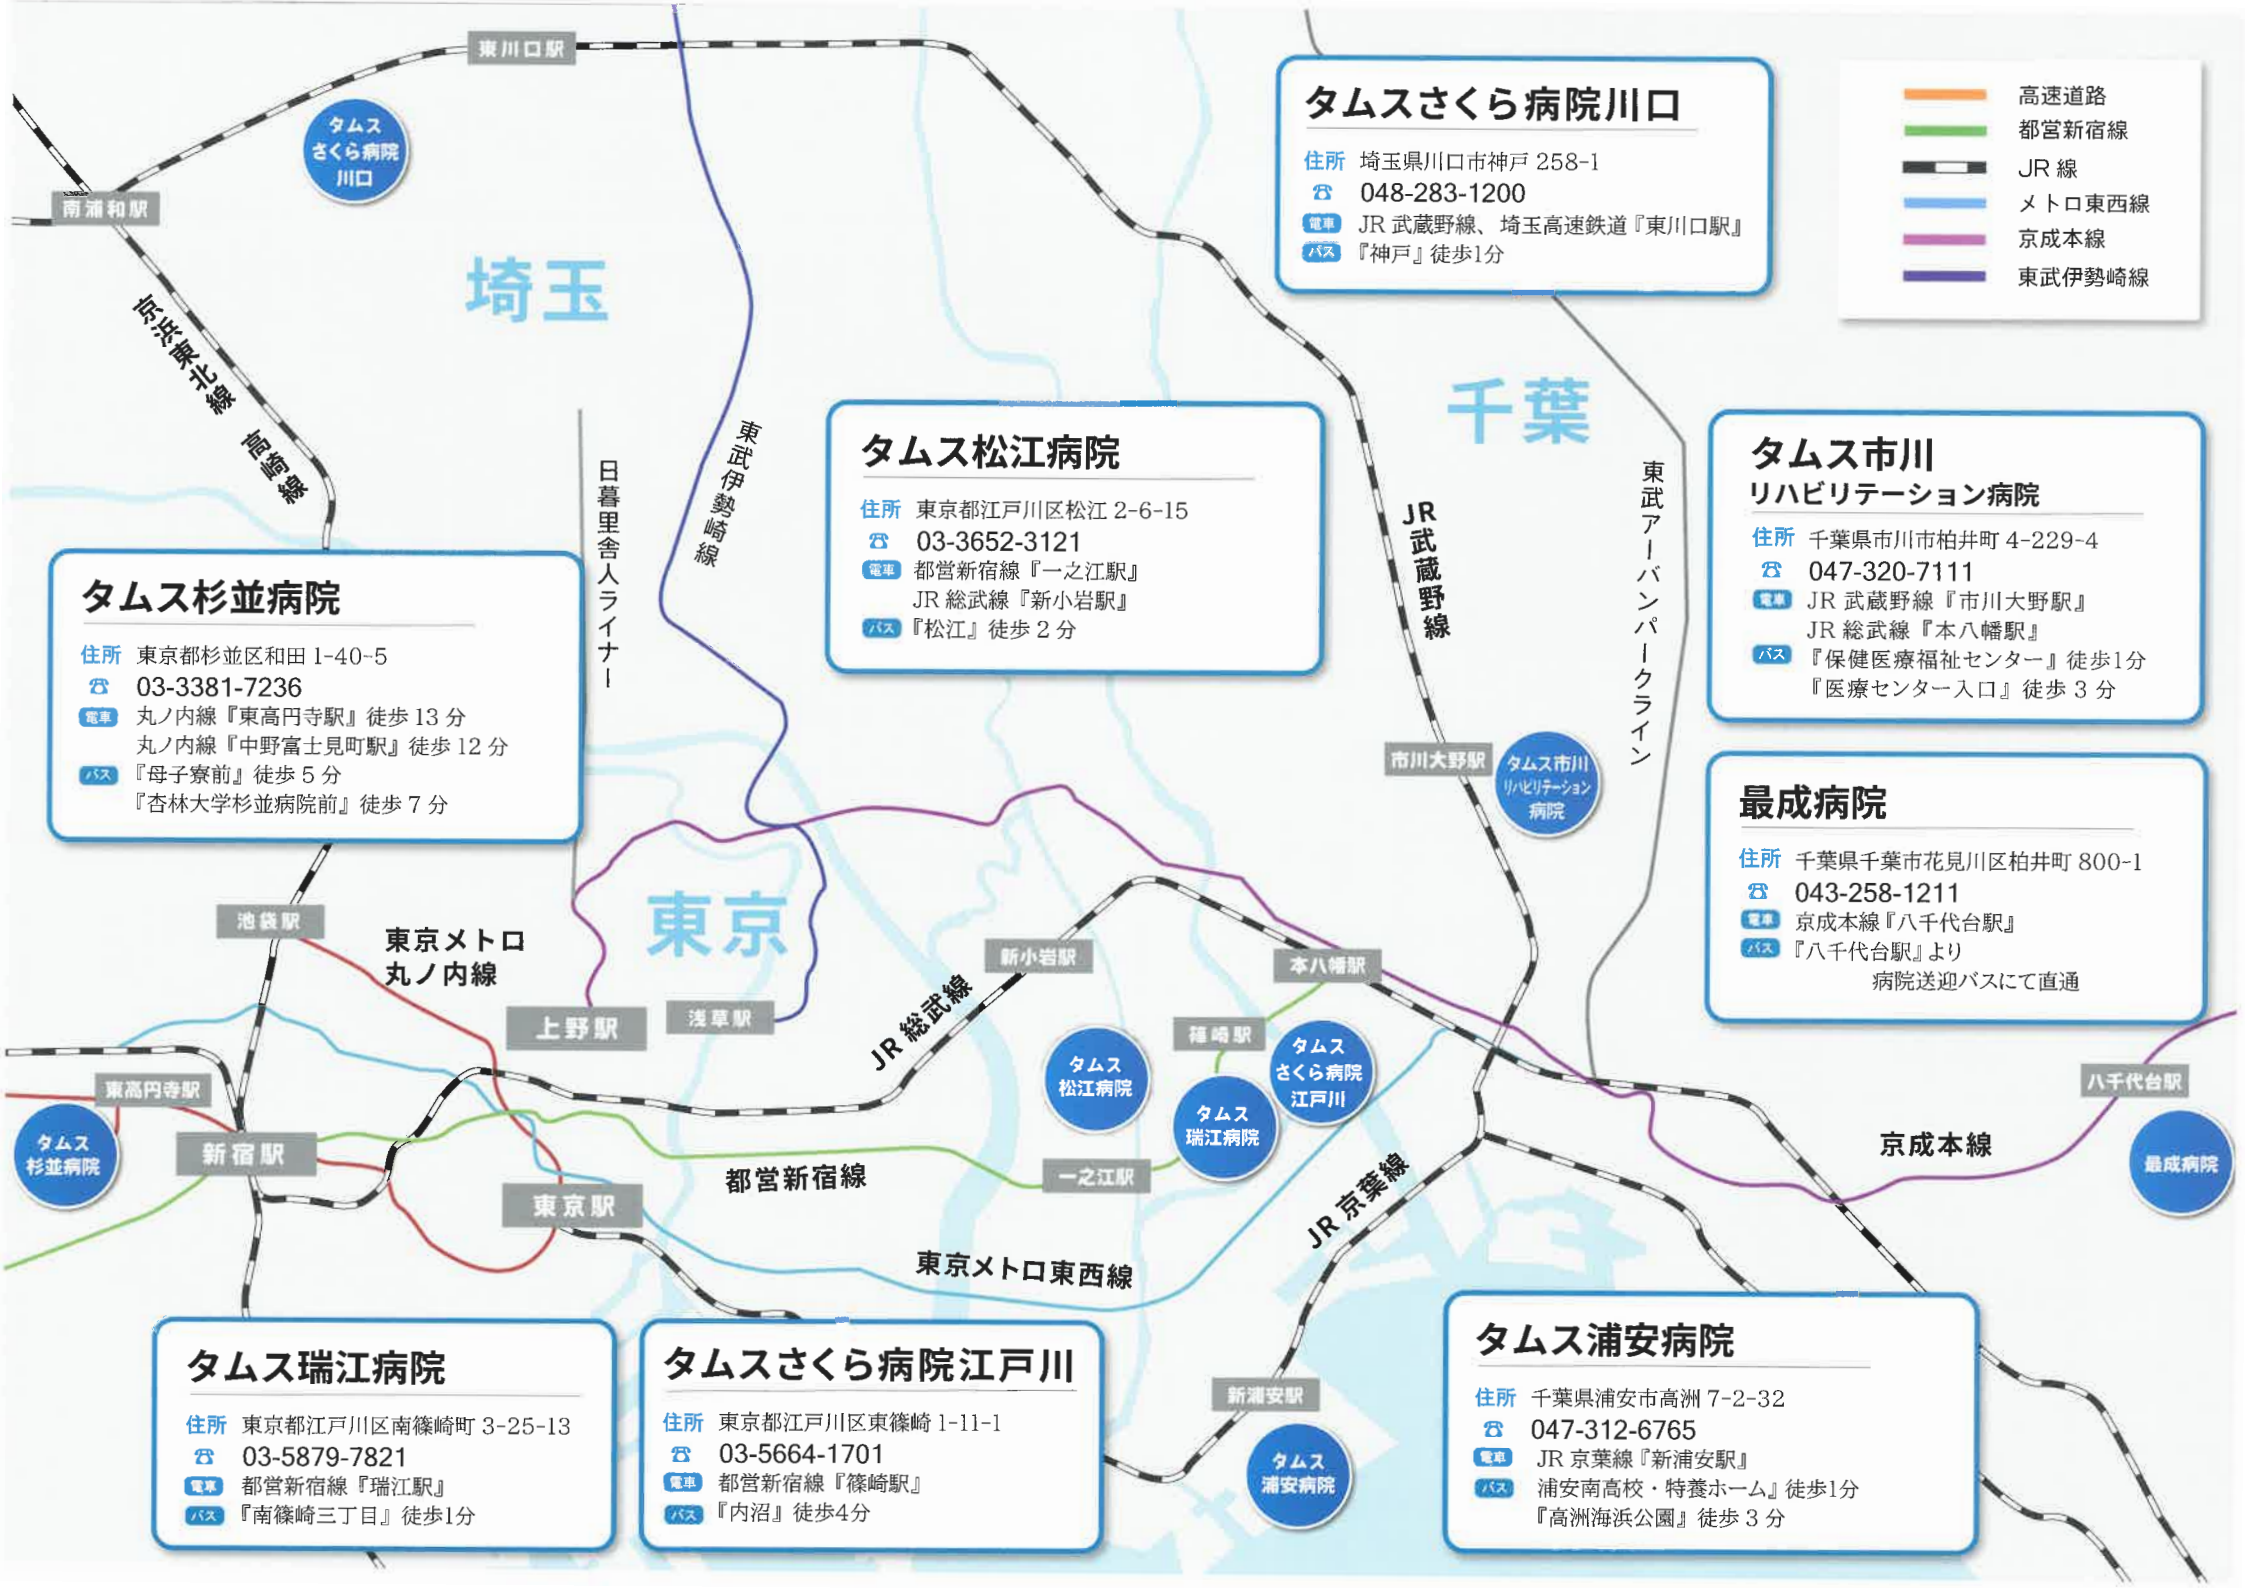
東川口駅

タムス さくら病院 川口

南浦和駅

埼玉

京浜東北線

高崎線

タムスさくら病院川口
住所 埼玉県川口市神戸 258-1
☎ 048-283-1200
電車 JR 武蔵野線、埼玉高速鉄道『東川口駅』
バス 『神戸』徒歩1分

| | |
|---|---|
| | 高速道路 |
| | 都営新宿線 |
| | JR 線 |
| | メトロ東西線 |
| | 京成本線 |
| | 東武伊勢崎線 |

千葉

東武アーバンパークライン

JR 武蔵野線

日暮里舎人ライナー

東武伊勢崎線

タムス松江病院
住所 東京都江戸川区松江 2-6-15
☎ 03-3652-3121
電車 都営新宿線『一之江駅』
JR 総武線『新小岩駅』
バス『松江』徒歩 2 分

タムス市川 リハビリテーション病院
住所 千葉県市川市柏井町 4-229-4
☎ 047-320-7111
電車 JR 武蔵野線『市川大野駅』
JR 総武線『本八幡駅』
バス 『保健医療福祉センター』徒歩1分
『医療センター入口』徒歩 3 分

タムス杉並病院
住所 東京都杉並区和田 1-40-5
☎ 03-3381-7236
電車 丸ノ内線『東高円寺駅』徒歩 13 分
丸ノ内線『中野富士見町駅』徒歩 12 分
バス 『母子寮前』徒歩 5 分
『杏林大学杉並病院前』徒歩 7 分

市川大野駅

タムス市川 リハビリテーション 病院

最成病院
住所 千葉県千葉市花見川区柏井町 800-1
☎ 043-258-1211
電車 京成本線『八千代台駅』
バス 『八千代台駅』より
病院送迎バスにて直通

東京

池袋駅

東京メトロ 丸ノ内線

上野駅

浅草駅

JR 総武線

新小岩駅

本八幡駅

篠崎駅

タムス 松江病院

タムス さくら病院 江戸川

タムス 瑞江病院

八千代台駅

東高円寺駅

タムス 杉並病院

新宿駅

東京駅

都営新宿線

一之江駅

京成本線

最成病院

JR 京葉線

東京メトロ東西線

タムス瑞江病院
住所 東京都江戸川区南篠崎町 3-25-13
☎ 03-5879-7821
電車 都営新宿線『瑞江駅』
バス 『南篠崎三丁目』徒歩1分

タムスさくら病院江戸川
住所 東京都江戸川区東篠崎 1-11-1
☎ 03-5664-1701
電車 都営新宿線『篠崎駅』
バス 『内沼』徒歩4分

新浦安駅

タムス 浦安病院

タムス浦安病院
住所 千葉県浦安市高洲 7-2-32
☎ 047-312-6765
電車 JR 京葉線『新浦安駅』
バス 浦安南高校・特養ホーム』徒歩1分
『高洲海浜公園』徒歩 3 分